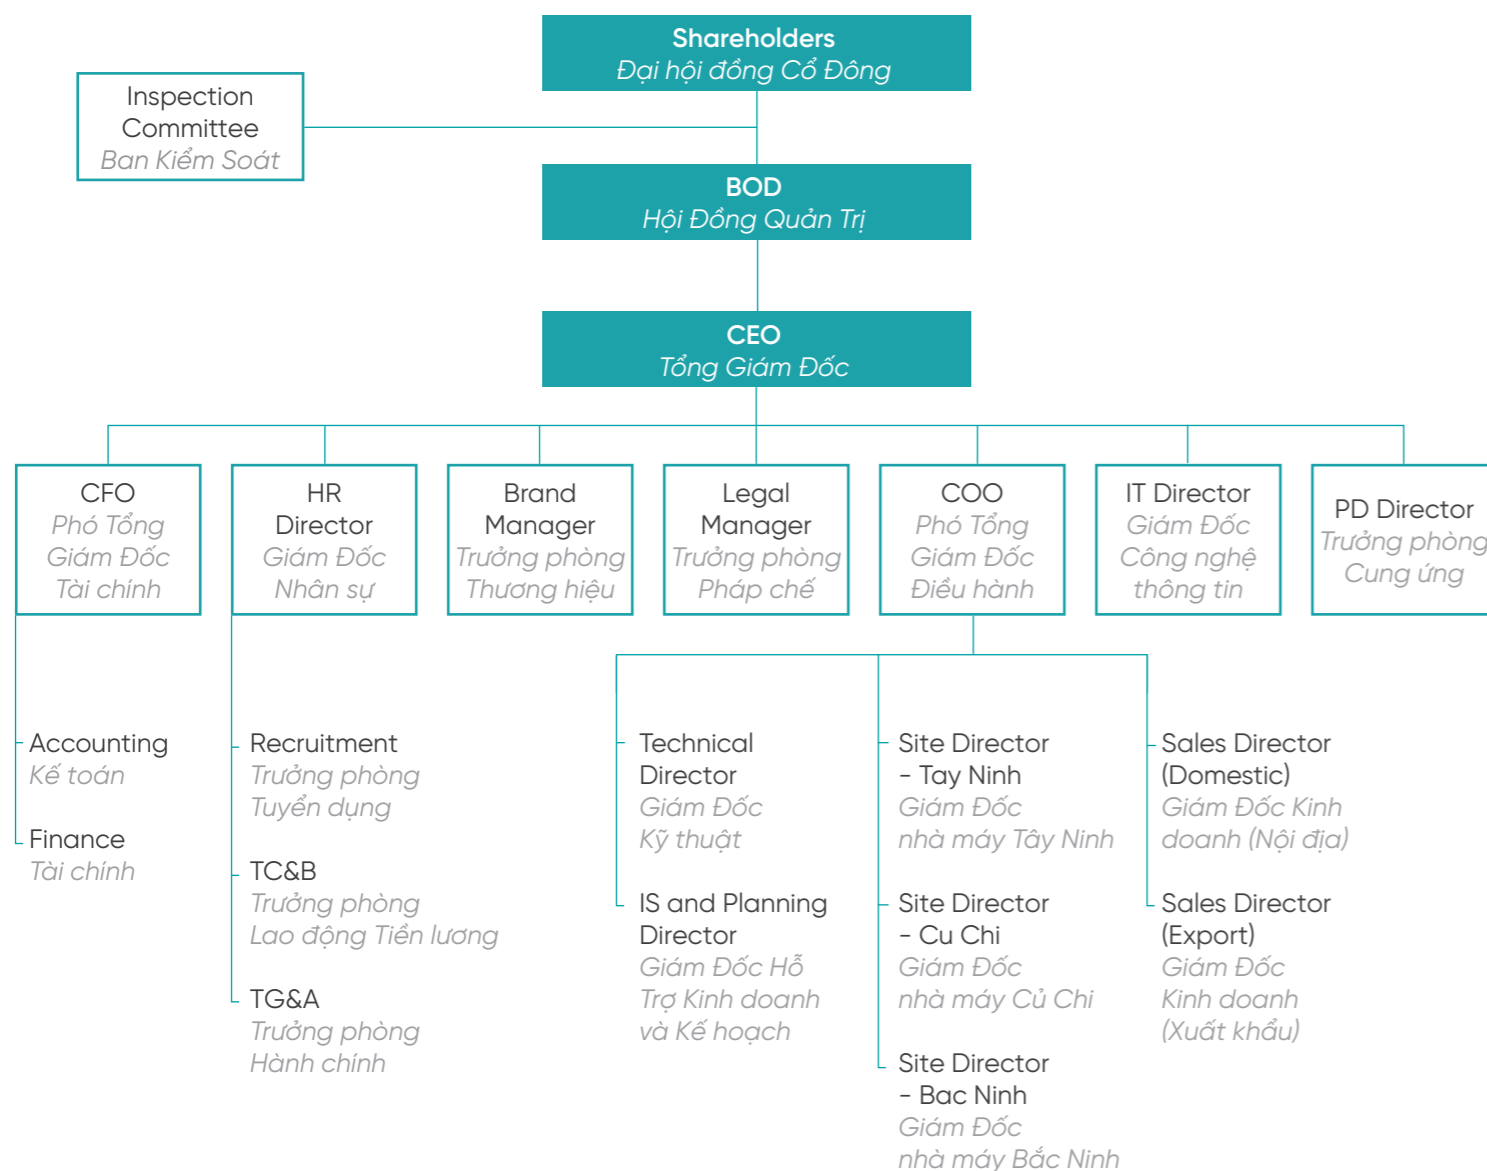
Shareholders
Đại hội đồng Cổ Đông

Inspection Committee
Ban Kiểm Soát

BOD
Hội Đồng Quản Trị

CEO
Tổng Giám Đốc

CFO
Phó Tổng Giám Đốc Tài chính

HR Director
Giám Đốc Nhân sự

Brand Manager
Trưởng phòng Thương hiệu

Legal Manager
Trưởng phòng Pháp chế

COO
Phó Tổng Giám Đốc Điều hành

IT Director
Giám Đốc Công nghệ thông tin

PD Director
Trưởng phòng Cung ứng

Accounting
Kế toán

Finance
Tài chính

Recruitment
Trưởng phòng Tuyển dụng

TC&B
Trưởng phòng Lao động Tiền lương

TG&A
Trưởng phòng Hành chính

Technical Director
Giám Đốc Kỹ thuật

IS and Planning Director
Giám Đốc Hỗ Trợ Kinh doanh và Kế hoạch

Site Director - Tay Ninh
Giám Đốc nhà máy Tây Ninh

Site Director - Cu Chi
Giám Đốc nhà máy Củ Chi

Site Director - Bac Ninh
Giám Đốc nhà máy Bắc Ninh

Sales Director (Domestic)
Giám Đốc Kinh doanh (Nội địa)

Sales Director (Export)
Giám Đốc Kinh doanh (Xuất khẩu)